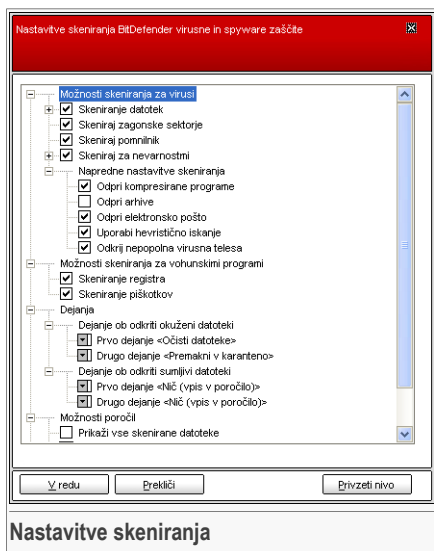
Nastavitve skeniranja BitDefender virusne in spyware zaščite

Možnosti skeniranja za virusi
Skeniranje datotek
Skeniraj zagonske sektorje
Skeniraj pomnilnik
Skeniraj za nevarnostmi
Napredne nastavitve skeniranja
Odpri kompresirane programe
Odpri arhive
Odpri elektronsko pošto
Uporabi hevristično iskanje
Odkrij nepopolna virusna telesa
Možnosti skeniranja za vohunskimi programi
Skeniranje registra
Skeniranje piškotkov
Dejanja
Dejanje ob odkriti okuženi datoteki
Prvo dejanje <Očisti datoteke>
Drugo dejanje <Premakni v karanteno>
Dejanje ob odkriti sumljivi datoteki
Prvo dejanje <Nič (vpis v poročilo)>
Drugo dejanje <Nič (vpis v poročilo)>
Možnosti poročil
Prikaži vse skenirane datoteke

V redu
Prekliči
Privzeti nivo

Nastavitve skeniranja